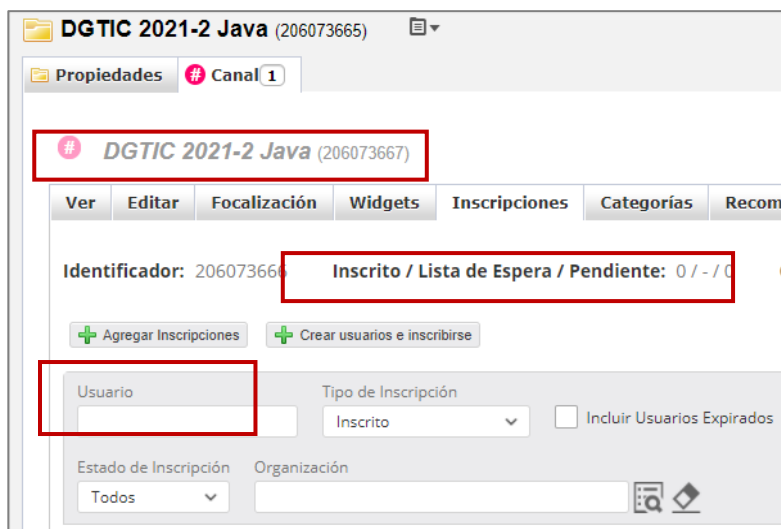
DGTIC 2021-2 Java (206073665)

Propiedades
Canal 1

DGTIC 2021-2 Java (206073667)

Ver
Editar
Focalización
Widgets
Inscripciones
Categorías
Recom

Identificador: 206073666
Inscrito / Lista de Espera / Pendiente: 0 / - / 0

Agregar Inscripciones
Crear usuarios e inscribirse

Usuario
Tipo de Inscripción
Inscrito
Incluir Usuarios Expirados

Estado de Inscripción
Todos
Organización